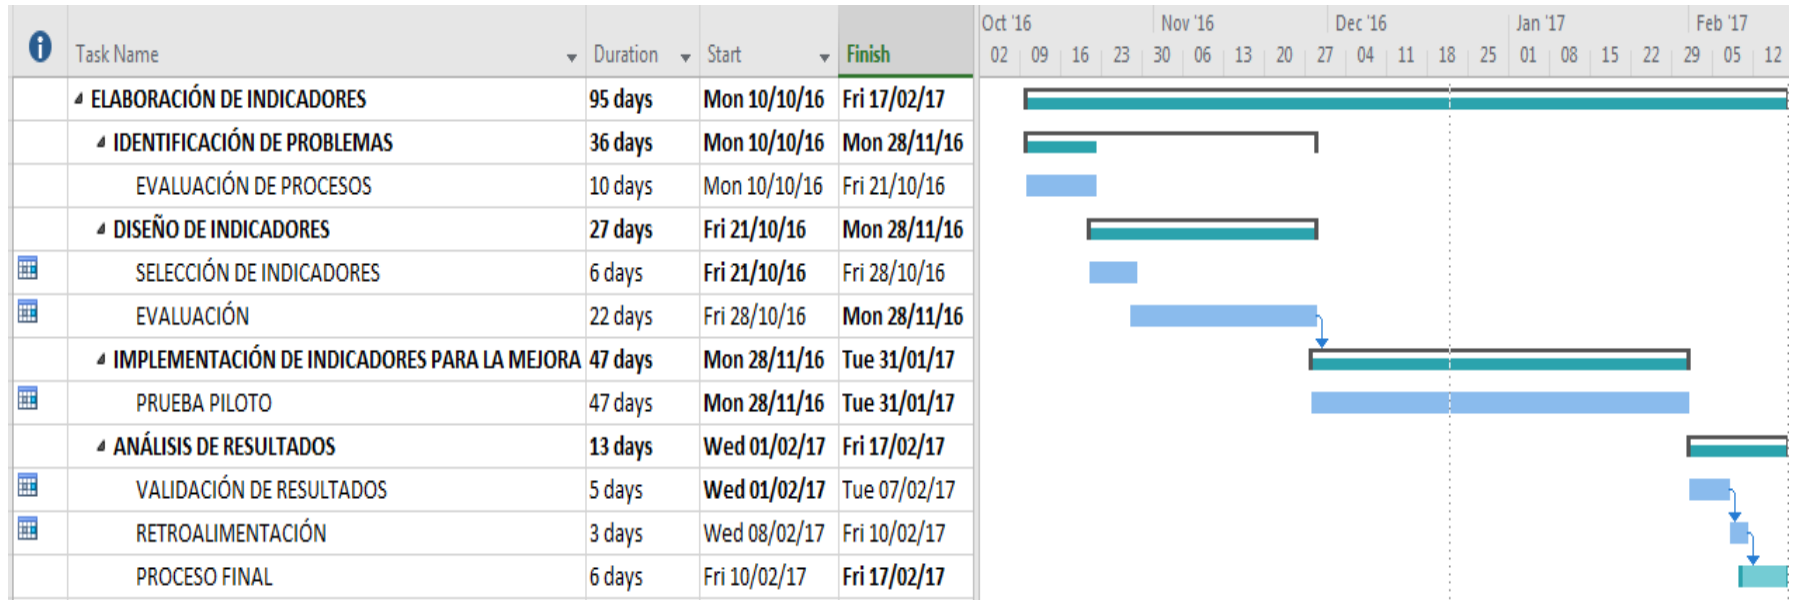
| | Task Name | Duration | Start | Finish |
|---|---|---|---|---|
| | ◢ ELABORACIÓN DE INDICADORES | 95 days | Mon 10/10/16 | Fri 17/02/17 |
| | ◢ IDENTIFICACIÓN DE PROBLEMAS | 36 days | Mon 10/10/16 | Mon 28/11/16 |
| | EVALUACIÓN DE PROCESOS | 10 days | Mon 10/10/16 | Fri 21/10/16 |
| | ◢ DISEÑO DE INDICADORES | 27 days | Fri 21/10/16 | Mon 28/11/16 |
| | SELECCIÓN DE INDICADORES | 6 days | Fri 21/10/16 | Fri 28/10/16 |
| | EVALUACIÓN | 22 days | Fri 28/10/16 | Mon 28/11/16 |
| | ◢ IMPLEMENTACIÓN DE INDICADORES PARA LA MEJORA | 47 days | Mon 28/11/16 | Tue 31/01/17 |
| | PRUEBA PILOTO | 47 days | Mon 28/11/16 | Tue 31/01/17 |
| | ◢ ANÁLISIS DE RESULTADOS | 13 days | Wed 01/02/17 | Fri 17/02/17 |
| | VALIDACIÓN DE RESULTADOS | 5 days | Wed 01/02/17 | Tue 07/02/17 |
| | RETROALIMENTACIÓN | 3 days | Wed 08/02/17 | Fri 10/02/17 |
| | PROCESO FINAL | 6 days | Fri 10/02/17 | Fri 17/02/17 |

Oct '16 Nov '16 Dec '16 Jan '17 Feb '17
02 09 16 23 30 06 13 20 27 04 11 18 25 01 08 15 22 29 05 12